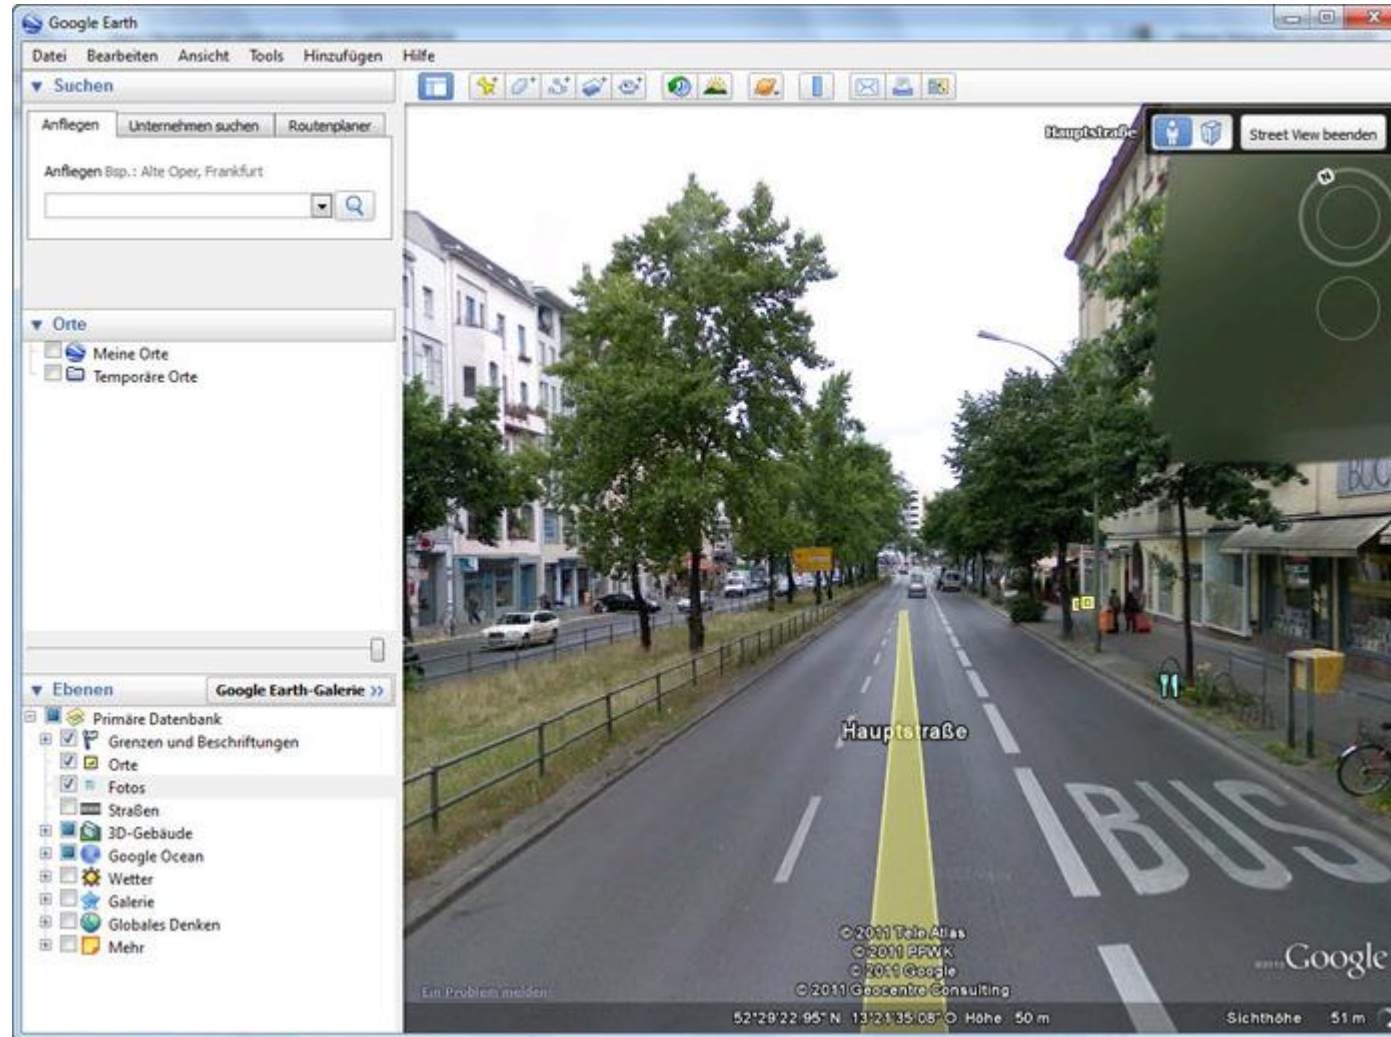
Google Earth

Datei Bearbeiten Ansicht Tools Hinzufügen Hilfe

▼ Suchen

Anfliegen Unternehmen suchen Routenplaner

Anfliegen Bsp.: Alte Oper, Frankfurt

▼ Orte

Meine Orte
Temporäre Orte

▼ Ebenen Google Earth-Galerie »

Primäre Datenbank
Grenzen und Beschriftungen
Orte
Fotos
Straßen
3D-Gebäude
Google Ocean
Wetter
Galerie
Globales Denken
Mehr

Hauptstraße

Street View beenden

Hauptstraße

BUS

©2011 Tele Atlas
©2011 PPWK
©2011 Google
©2011 Geocentre Consulting

Google

Ein Problem melden

52°29'22.95" N 13°21'35.08" O Höhe 50 m

Sichthöhe 51 m